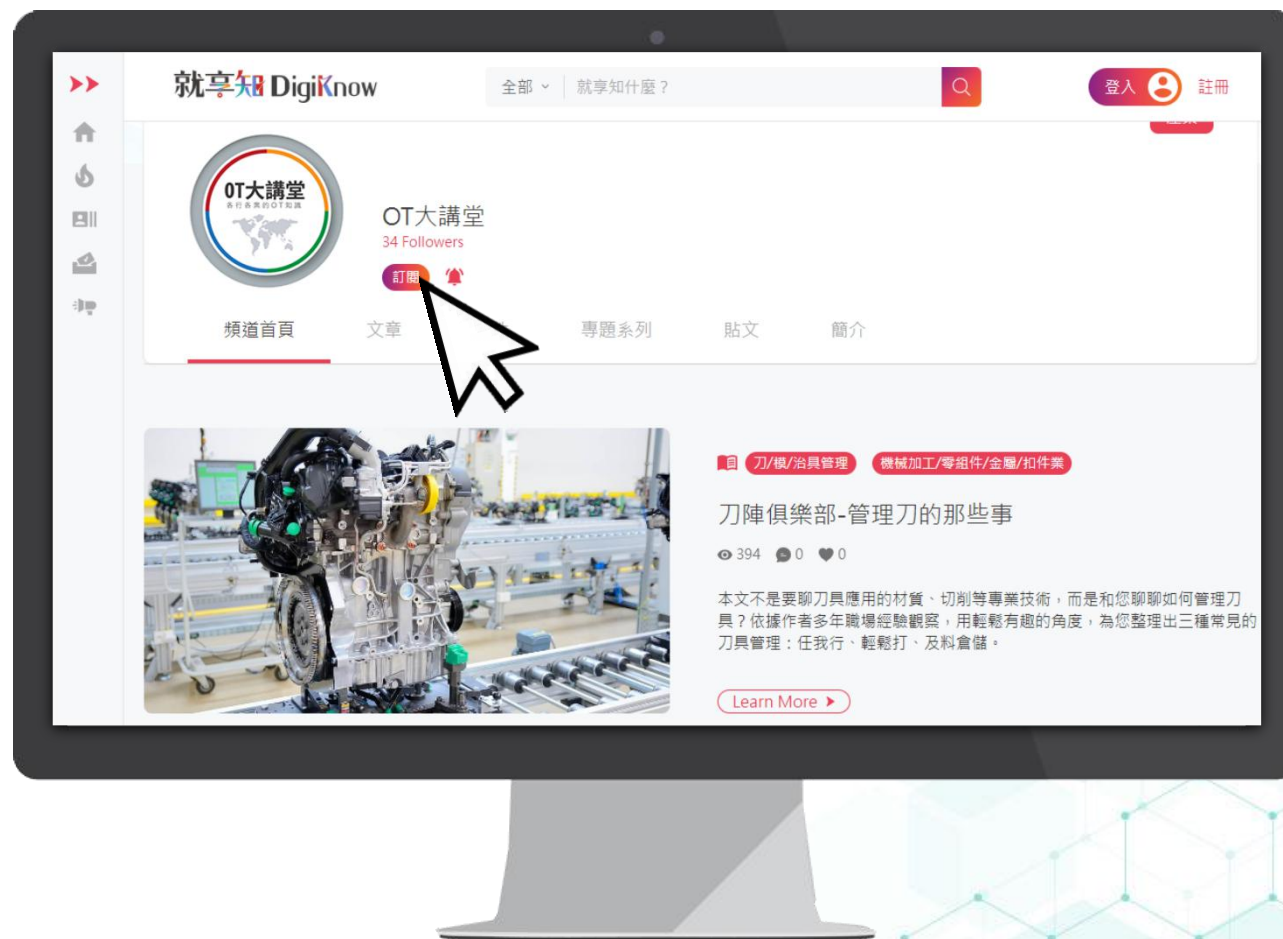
就享知 DigiKnow

全部 ⌄ 就享知什麼？

登入 註冊

OT大講堂
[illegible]

OT大講堂
34 Followers
訂閱

頻道首頁 文章 專題系列 貼文 簡介

刀/模/治具管理 機械加工/零組件/金屬/扣件業

刀陣俱樂部-管理刀的那些事

394 0 0

本文不是要聊刀具應用的材質、切削等專業技術，而是和您聊聊如何管理刀具？依據作者多年職場經驗觀察，用輕鬆有趣的角度，為您整理出三種常見的刀具管理：任我行、輕鬆打、及料倉儲。

Learn More